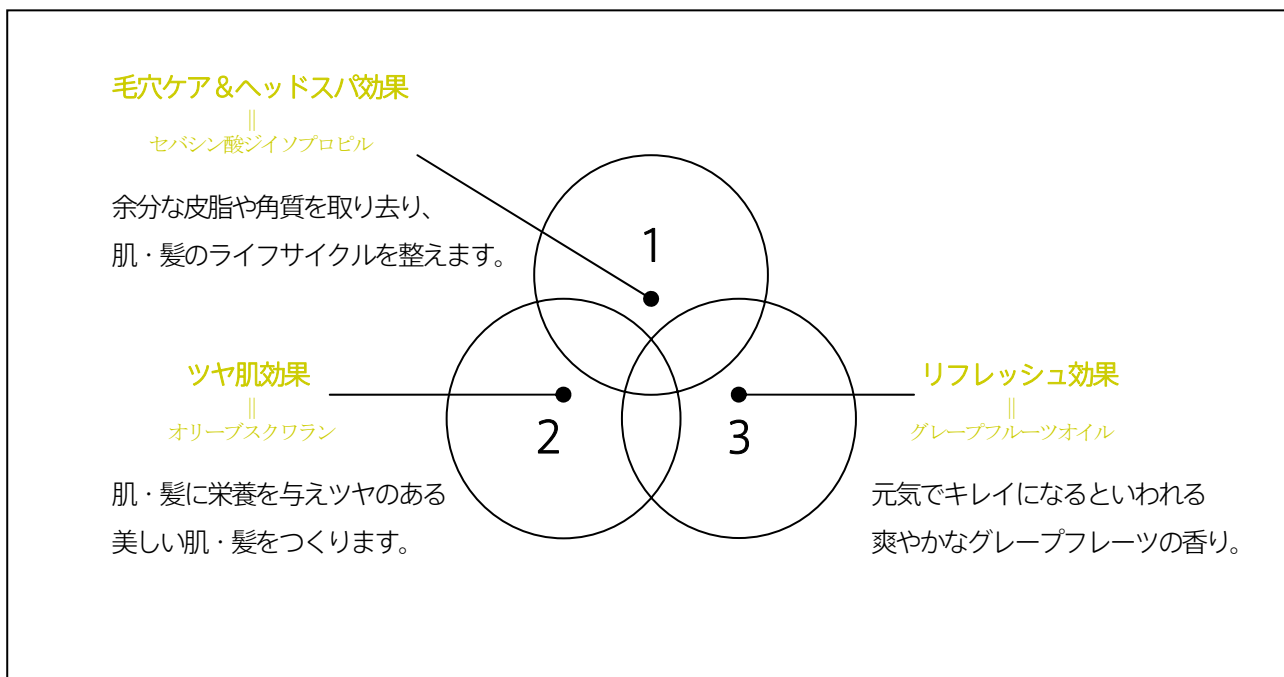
毛穴ケア＆ヘッドスパ効果
||
セバシン酸ジイソプロピル

余分な皮脂や角質を取り去り、
肌・髪のライフサイクルを整えます。

1

ツヤ肌効果
||
オリーブスクワラン

2

3

リフレッシュ効果
||
グレープフルーツオイル

肌・髪に栄養を与えツヤのある
美しい肌・髪をつくります。

元気でキレイになるといわれる
爽やかなグレープフレーツの香り。